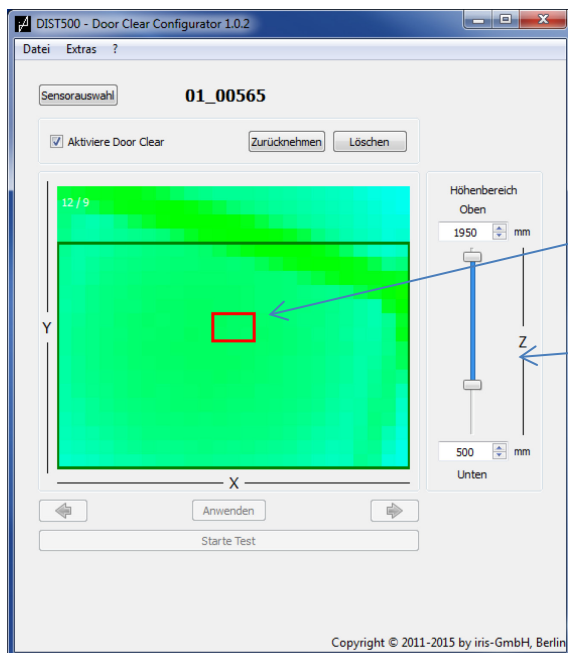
DIST500 - Door Clear Configurator 1.0.2

Datei Extras ?

Sensorauswahl 01_00565

Aktiviere Door Clear

Zurücknehmen Löschen

12 / 9

Y

X

Höhenbereich
Oben

1950 mm

Z

500 mm

Unten

Anwenden

Starte Test

Copyright © 2011-2015 by iris-GmbH, Berlin